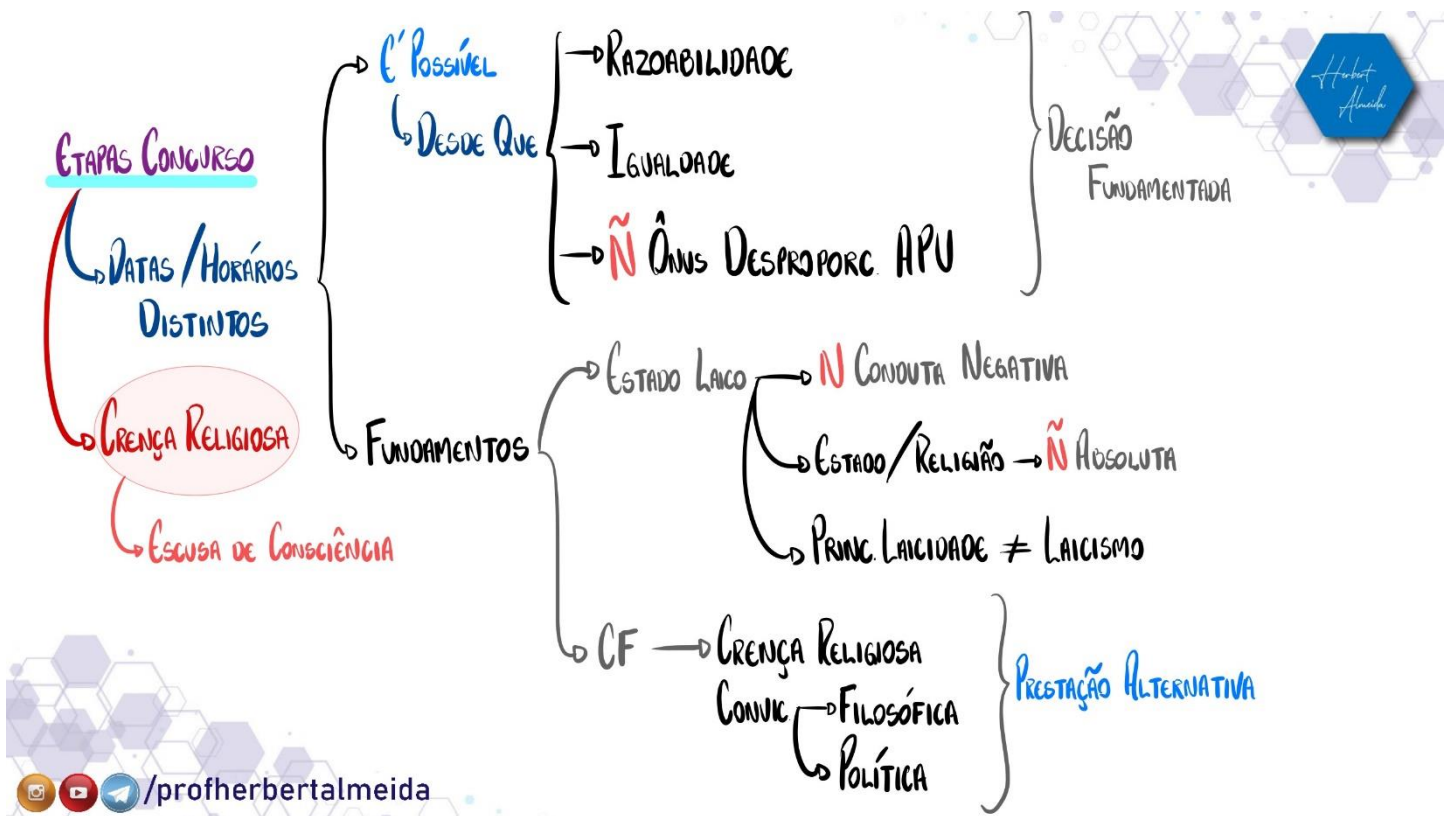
Etapas Concurso

Datas / Horários Distintos

É' Possível

Desde Que

Razoabilidade

Igualdade

Ñ Ônus Desproporc. APU

Decisão Fundamentada

Fundamentos

Estado Laico

N Conduta Negativa

Estado / Religião → Ñ Absoluta

Princ. Laicidade ≠ Laicismo

CF → Crença Religiosa

Convic.

Filosófica

Política

Prestação Alternativa

Crença Religiosa

Escusa de Consciência

Herbert Almeida

/profherbertalmeida